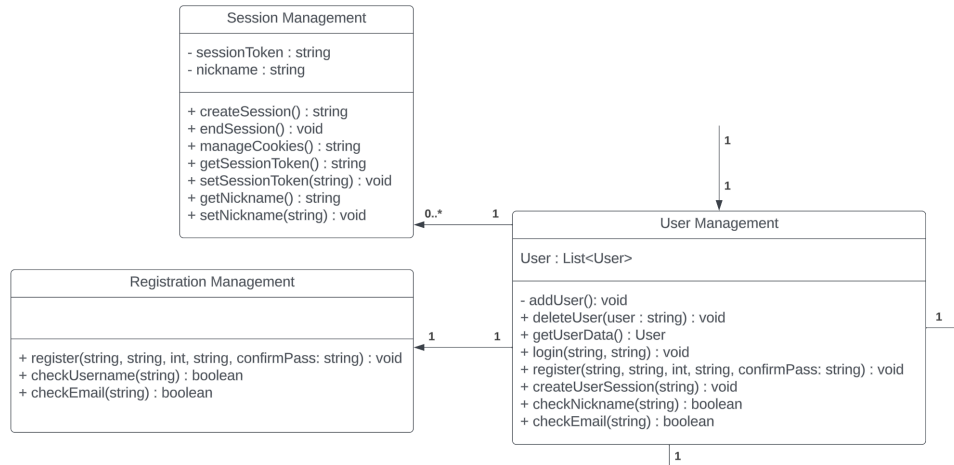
Session Management

- sessionToken : string
- nickname : string

+ createSession() : string
+ endSession() : void
+ manageCookies() : string
+ getSessionToken() : string
+ setSessionToken(string) : void
+ getNickname() : string
+ setNickname(string) : void

1

1

0..*

1

Registration Management

+ register(string, string, int, string, confirmPass: string) : void
+ checkUsername(string) : boolean
+ checkEmail(string) : boolean

1

1

User Management

User : List<User>

- addUser(): void
+ deleteUser(user : string) : void
+ getUserData() : User
+ login(string, string) : void
+ register(string, string, int, string, confirmPass: string) : void
+ createUserSession(string) : void
+ checkNickname(string) : boolean
+ checkEmail(string) : boolean

1

1